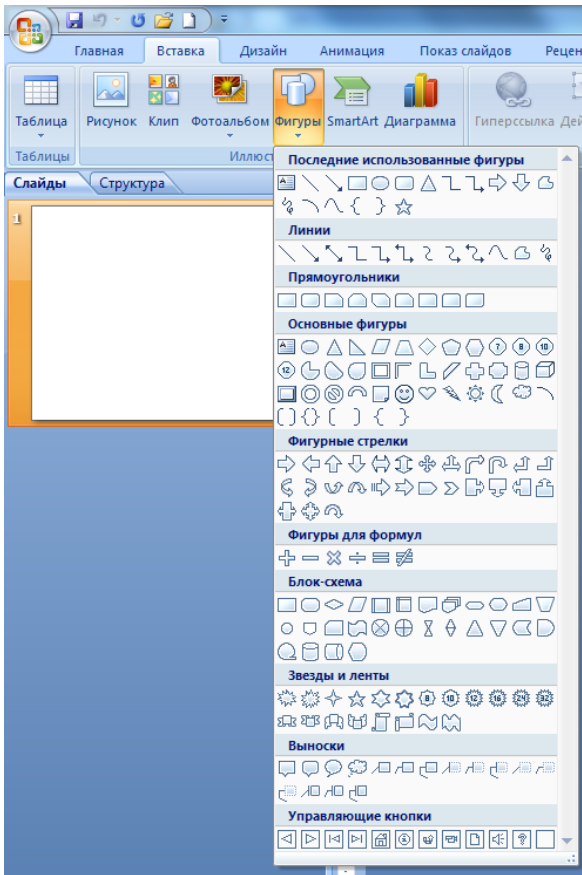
Главная
Вставка
Дизайн
Анимация
Показ слайдов
Рецен

Таблица
Рисунок
Клип
Фотоальбом
Фигуры
SmartArt
Диаграмма
Гиперссылка
Дей

Таблицы
Иллюст

Слайды
Структура

1

Последние использованные фигуры

Линии

Прямоугольники

Основные фигуры

Фигурные стрелки

Фигуры для формул

Блок-схема

Звезды и ленты

Выноски

Управляющие кнопки